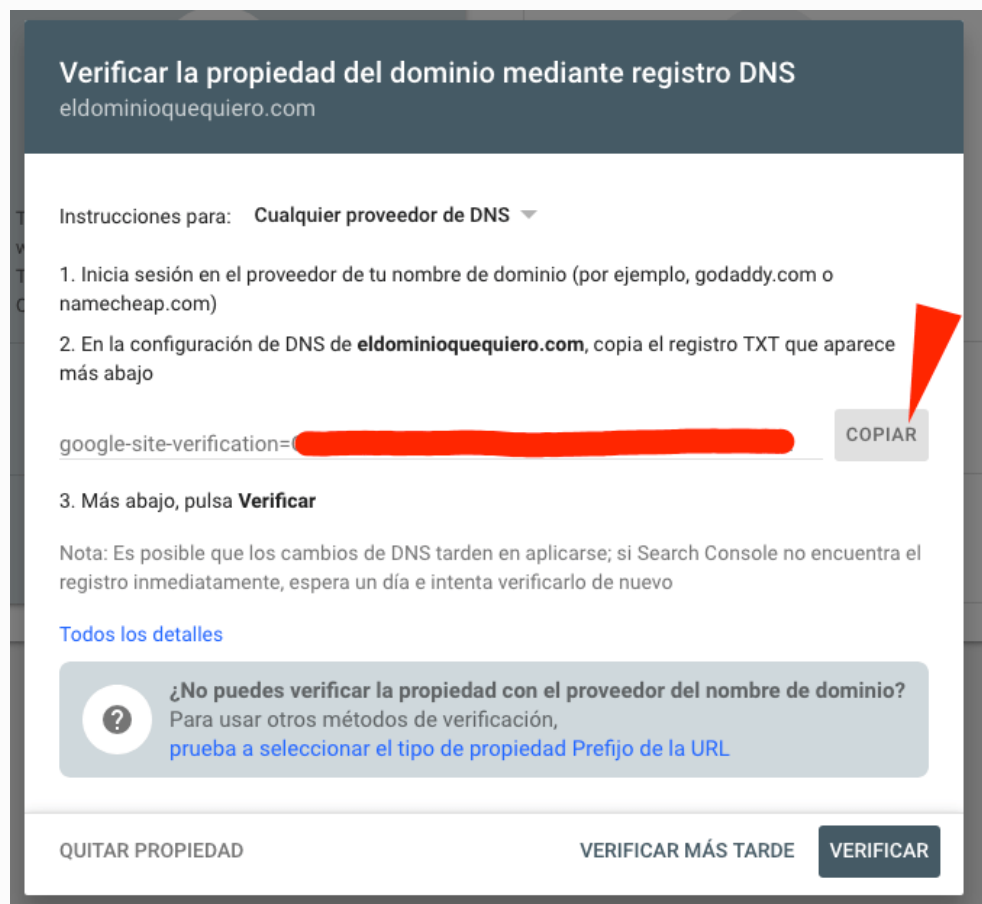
Verificar la propiedad del dominio mediante registro DNS
eldominioquequiero.com

Instrucciones para: Cualquier proveedor de DNS

1. Inicia sesión en el proveedor de tu nombre de dominio (por ejemplo, godaddy.com o namecheap.com)

2. En la configuración de DNS de eldominioquequiero.com, copia el registro TXT que aparece más abajo

google-site-verification=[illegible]

COPIAR

3. Más abajo, pulsa Verificar

Nota: Es posible que los cambios de DNS tarden en aplicarse; si Search Console no encuentra el registro inmediatamente, espera un día e intenta verificarlo de nuevo

Todos los detalles

?

¿No puedes verificar la propiedad con el proveedor del nombre de dominio?
Para usar otros métodos de verificación,
prueba a seleccionar el tipo de propiedad Prefijo de la URL

QUITAR PROPIEDAD

VERIFICAR MÁS TARDE

VERIFICAR